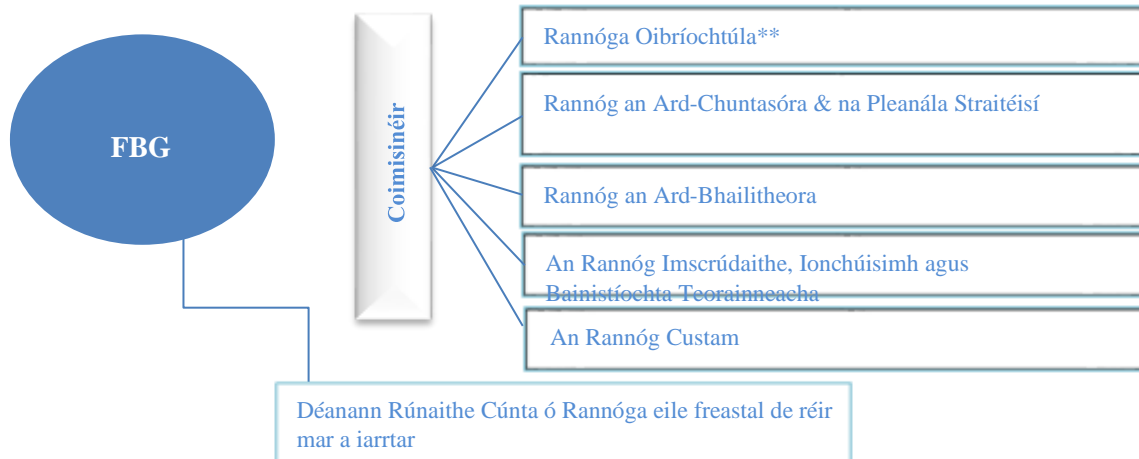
FBG

Coimisinéir

Rannóga Oibríochtúla**

Rannóg an Ard-Chuntasóra & na Pleanála Straitéisí

Rannóg an Ard-Bhailitheora

An Rannóg Imscrúdaithe, Ionchúisimh agus Bainistíochta Teorainneacha

An Rannóg Custam

Déanann Rúnaithe Cúnta ó Rannóga eile freastal de réir mar a iarrtar